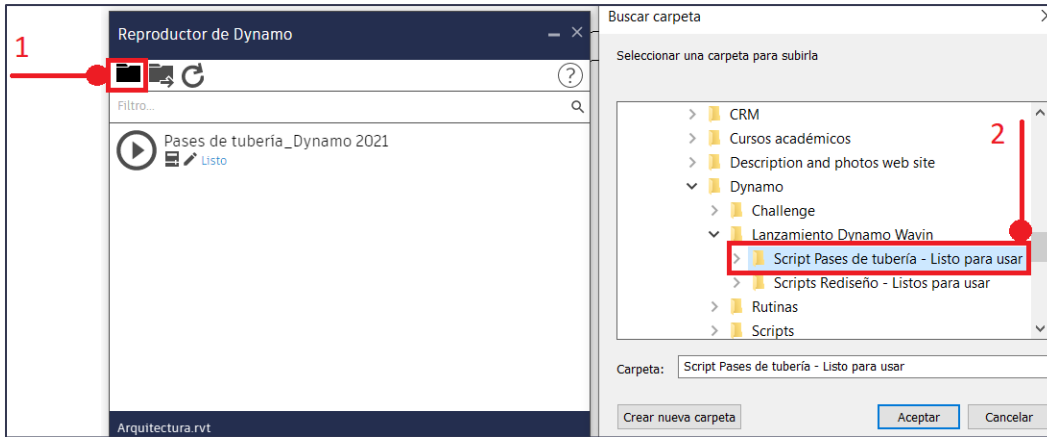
1

Reproductor de Dynamo

Filtro...

Pases de tubería_Dynamo 2021
Listo

Arquitectura.rvt

Buscar carpeta

Seleccionar una carpeta para subirla

2

CRM
Cursos académicos
Description and photos web site
Dynamo
Challenge
Lanzamiento Dynamo Wavin
Script Pases de tubería - Listo para usar
Scripts Rediseño - Listos para usar
Rutinas
Scripts

Carpeta: Script Pases de tubería - Listo para usar

Crear nueva carpeta
Aceptar
Cancelar